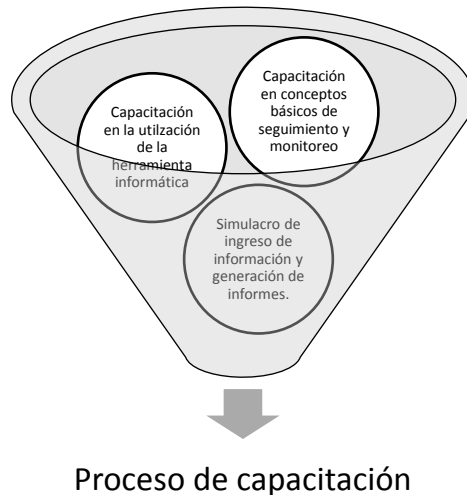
Capacitación en conceptos básicos de seguimiento y monitoreo

Capacitación en la utilzación de la herramienta informática

Simulacro de ingreso de información y generación de informes.

Proceso de capacitación